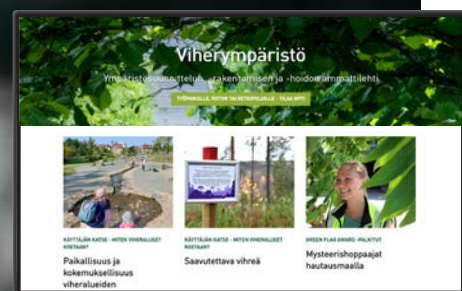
Viherympäristö

Ympäristösuunnittelun, -rakentamisen ja -hoidon ammattilehti

TYÖPAIKALLE, KOTIIN TAI NETTIOPPAALLE – TILAA NYT!

KÄYTTÄJÄN KATSE – MITEN VIHERALUEET KOETAAN?

Paikallisuus ja kokemuksellisuus viheralueiden

KÄYTTÄJÄN KATSE – MITEN VIHERALUEET KOETAAN?

Saavutettava vihreä

GREEN FLAG AWARD -PALKITUT

Mysteerishoppaajat hautausmaalla